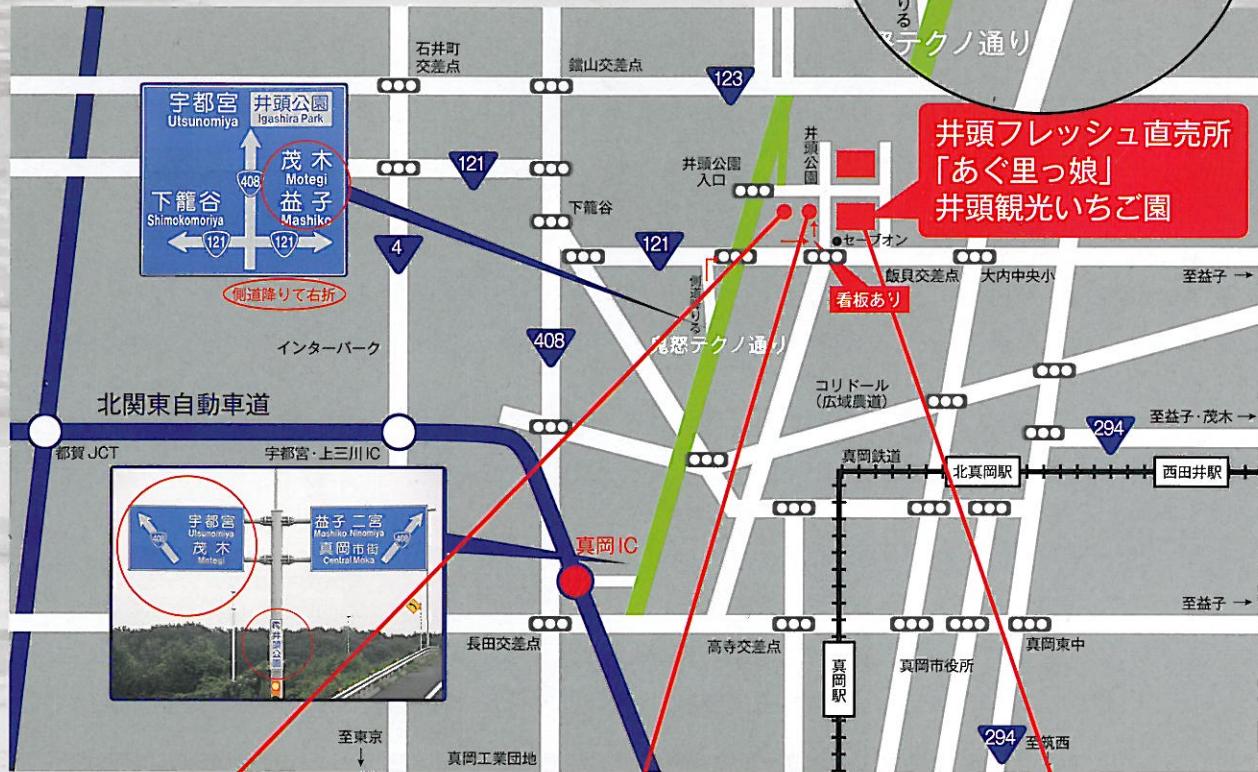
りる
テクノ通り

石井町
交差点

鐺山交差点

123

井頭フレッシュ直売所
「あぐ里っ娘」
井頭観光いちご園

宇都宮
Utsunomiya
井頭公園
Igashira Park
408
茂木
Motegi
益子
Mashiko
下籠谷
Shimokomoriya
121
121
側道降りて右折

121
井頭公園
井頭公園入口
下籠谷
121
セーブオン
4
飯貝交差点
大内中央小
至益子 →
看板あり
側道降りる
鬼怒テクノ通り
408
インターパーク
コリドール
(広域農道)
北関東自動車道
至益子・茂木 →
294
都賀JCT
宇都宮・上三川IC
真岡鉄道
北真岡駅
西田井駅
宇都宮
Utsunomiya
茂木
Motegi
408
益子 二宮
Mashiko Ninomiya
真岡市街
Central Moka
408
真岡IC
井頭公園
至益子 →
長田交差点
高寺交差点
真岡駅
真岡市役所
真岡東中
至東京
真岡工業団地
294
至筑西